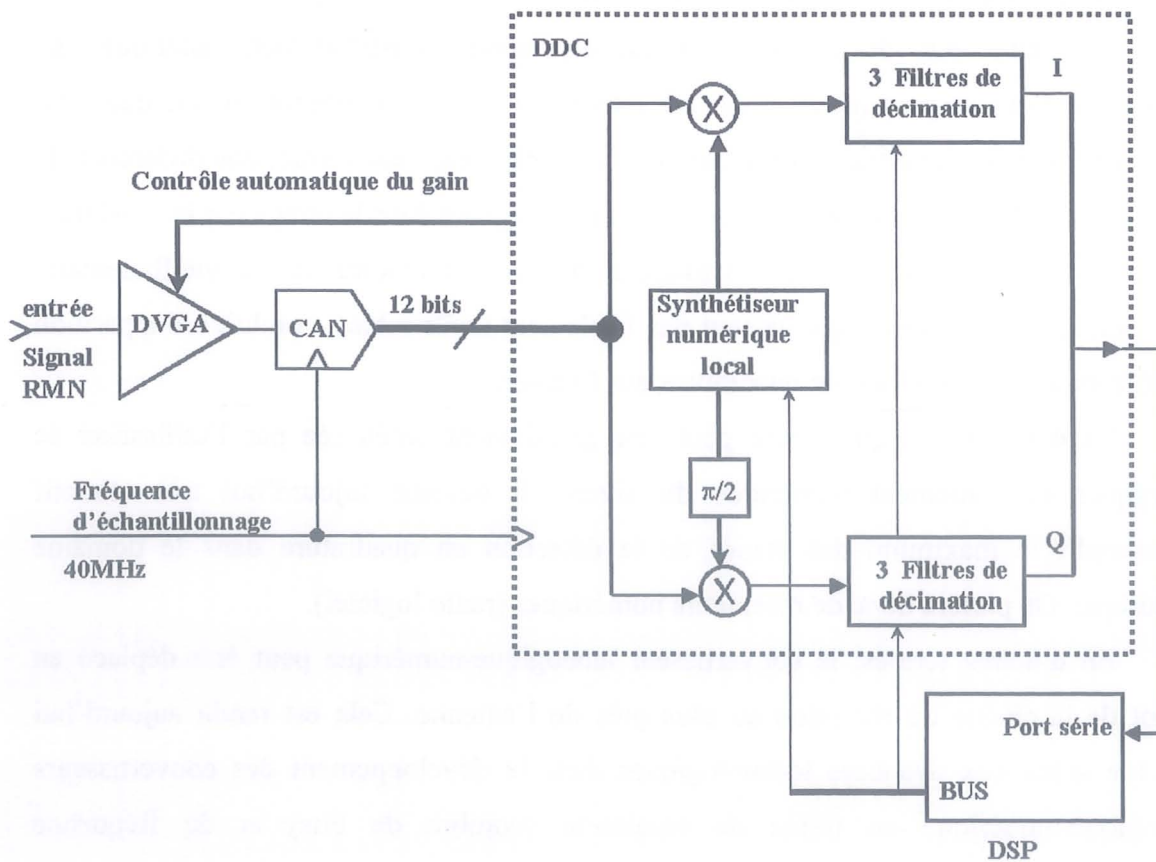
DDC

3 Filtres de décimation

I

Contrôle automatique du gain

entrée

Signal RMN

DVGA

CAN

12 bits

Synthétiseur numérique local

Fréquence d'échantillonnage 40MHz

$\pi/2$

Q

3 Filtres de décimation

Port série

BUS

DSP